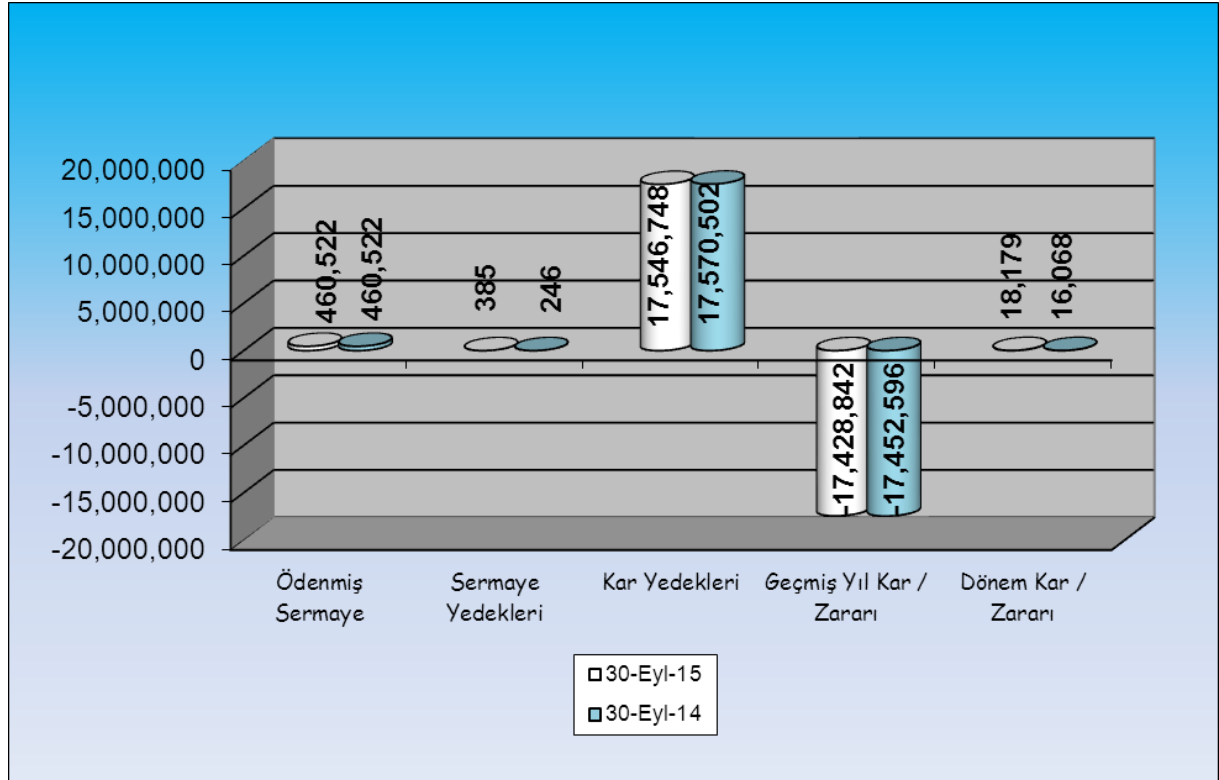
20,000,000
15,000,000
10,000,000
5,000,000
0
-5,000,000
-10,000,000
-15,000,000
-20,000,000

460,522
460,522
385
246
17,546,748
17,570,502
-17,428,842
-17,452,596
18,179
16,068

Ödenmiş Sermaye
Sermaye Yedekleri
Kar Yedekleri
Geçmiş Yıl Kar / Zararı
Dönem Kar / Zararı

30-Eyl-15
30-Eyl-14